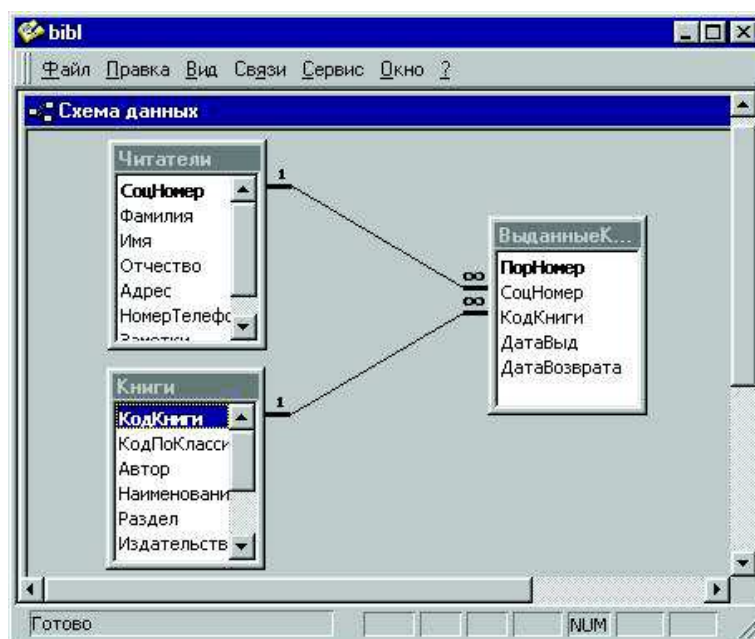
bibl

Файл Правка Вид Связи Сервис Окно ?

Схема данных

Читатели
СоцНомер
Фамилия
Имя
Отчество
Адрес
НомерТелефс
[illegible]

1

∞

∞

1

ВыданныеК...
ПорНомер
СоцНомер
КодКниги
ДатаВыд
ДатаВозврата

Книги
КодКниги
КодПоКласси
Автор
Наименовани
Раздел
Издательств

Готово

NUM